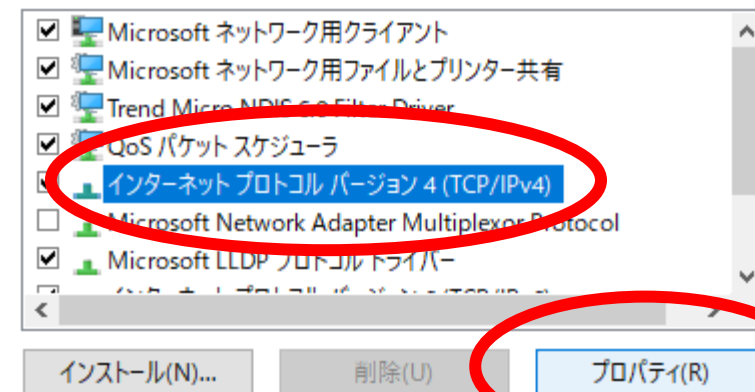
Microsoft ネットワーク用クライアント
Microsoft ネットワーク用ファイルとプリンター共有
Trend Micro NDIS 6.0 Filter Driver
QoS パケット スケジューラ
インターネット プロトコル バージョン 4 (TCP/IPv4)
Microsoft Network Adapter Multiplexor Protocol
Microsoft LLDP プロトコル ドライバー
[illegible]
インストール(N)...
削除(U)
プロパティ(R)